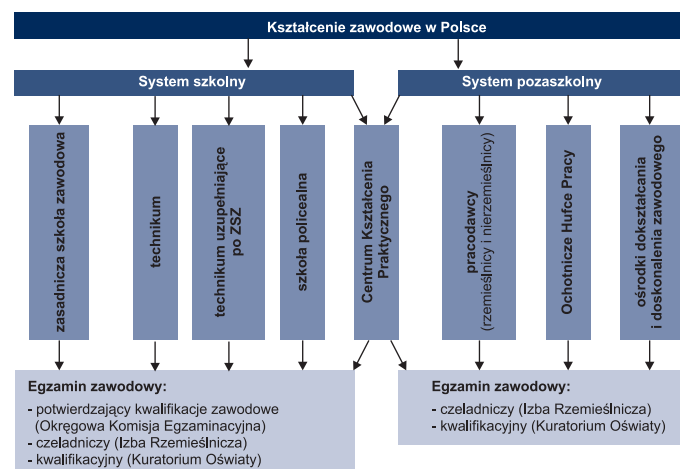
Kształcenie zawodowe w Polsce

System szkolny

System pozaszkolny

zasadnicza szkoła zawodowa

technikum

technikum uzupełniające po ZSZ

szkoła policealna

Centrum Kształcenia Praktycznego

pracodawcy (rzemieślnicy i nierzemieślnicy)

Ochotnicze Hufce Pracy

ośrodki dokształcania i doskonalenia zawodowego

Egzamin zawodowy:
- potwierdzający kwalifikacje zawodowe (Okręgowa Komisja Egzaminacyjna)
- czeladniczy (Izba Rzemieślnicza)
- kwalifikacyjny (Kuratorium Oświaty)

Egzamin zawodowy:
- czeladniczy (Izba Rzemieślnicza)
- kwalifikacyjny (Kuratorium Oświaty)